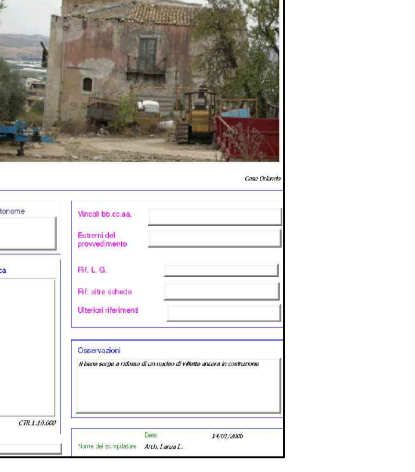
Casa Orlando

tazione

ca

CTR 1:10.000

Vincoli bb.cc.aa.

Estremi del provvedimento

Rif. L. G.

Rif. altre schede

Ulteriori riferimenti

Osservazioni

Il bene sorge a ridosso di un nucleo di villette ancora in costruzione

Data 14/01/2005

Nome del compilatore Arch. Lanza L.